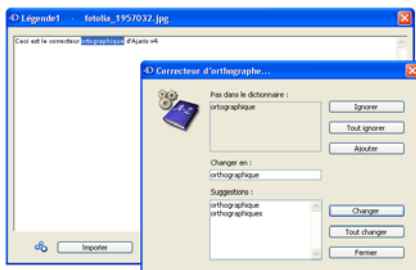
Légende1 - fotolia_1957032.jpg

Ceci est le correcteur ortographique d'Ajaris v4

Importer

Correcteur d'orthographe...

Pas dans le dictionnaire :

ortographique

Ignorer

Tout ignorer

Ajouter

Changer en :

orthographique

Suggestions :

orthographique
orthographiques

Changer

Tout changer

Fermer